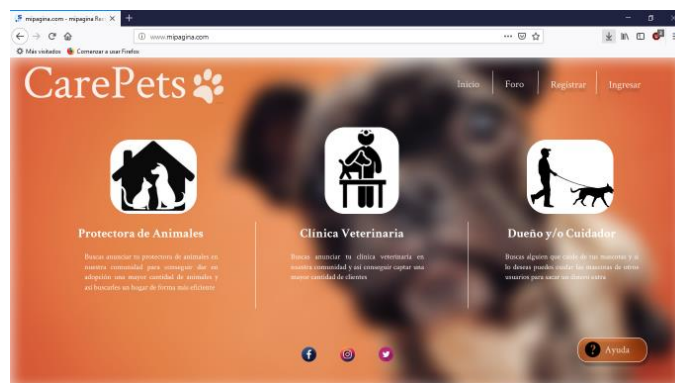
mipagina.com - mipagina Re: ×

www.mipagina.com

Más visitados Comenzar a usar Firefox

CarePets

Inicio Foro Registrar Ingresar

Protectora de Animales

Buscas anunciar tu protectora de animales en nuestra comunidad para conseguir dar en adopción una mayor cantidad de animales y así buscarles un hogar de forma más eficiente

Clínica Veterinaria

Buscas anunciar tu clínica veterinaria en nuestra comunidad y así conseguir captar una mayor cantidad de clientes

Dueño y/o Cuidador

Buscas alguien que cuide de tus mascotas y si lo deseas puedes cuidar las mascotas de otros usuarios para sacar un dinero extra

Ayuda